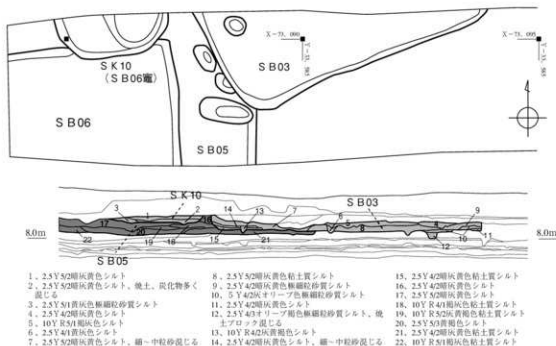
SK10
(SB06竈)

SB03

X-73,090
Y-11,365

X-73,095
Y-11,365

SB06

SB05

SK10

SB03

SB05

8.0m

8.0m

3 1 2 14 13 7 6 5 4 8 9
17 20 18 15 21 10 11
22 19 16 12

1、2.5Y5/2暗灰黄色シルト
2、2.5Y5/2暗灰黄色シルト、焼土、炭化物多く混じる
3、2.5Y5/1黄灰色極細粒砂質シルト
4、2.5Y4/2暗灰黄色シルト
5、10YR5/1褐灰色シルト
6、2.5Y4/1黄灰色シルト
7、2.5Y5/2暗灰黄色シルト、細～中粒砂混じる
8、2.5Y5/2暗灰黄色粘土質シルト
9、2.5Y4/2暗灰黄色極細粒砂質シルト
10、5Y4/2灰オリーブ色極細粒砂質シルト
11、2.5Y4/2暗灰黄色シルト
12、2.5Y4/3オリーブ褐色極細粒砂質シルト、焼土ブロック混じる
13、10YR4/2灰黄褐色シルト
14、2.5Y4/2暗灰黄色シルト、細～中粒砂混じる
15、2.5Y4/2暗灰黄色粘土質シルト
16、2.5Y4/2暗灰黄色シルト
17、2.5Y5/2暗灰黄色シルト
18、10YR4/1褐灰色粘土質シルト
19、10YR5/2灰黄褐色粘土質シルト
20、2.5Y5/3黄褐色シルト
21、2.5Y4/2暗灰黄色粘土質シルト
22、10YR5/1褐灰色粘土質シルト